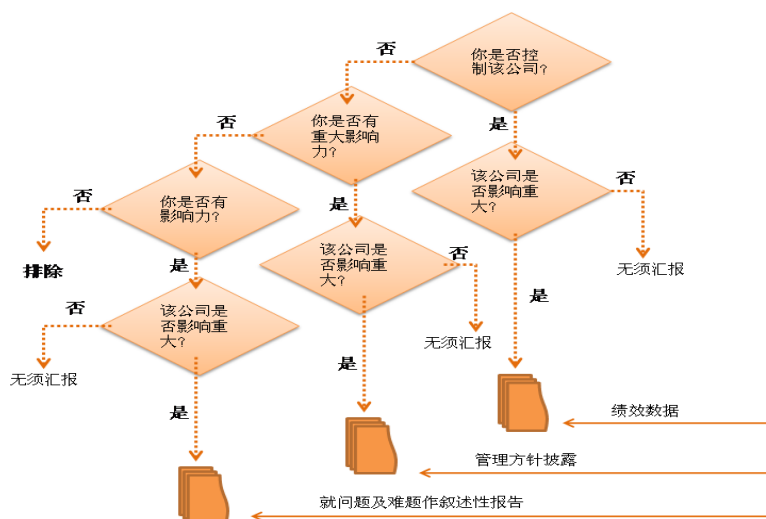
你是否控制该公司？

否

是

你是否有重大影响力？

否

是

该公司是否影响重大？

否

无须汇报

你是否有影响力？

否

排除

是

该公司是否影响重大？

否

无须汇报

是

该公司是否影响重大？

否

无须汇报

是

是

绩效数据

管理方针披露

就问题及难题作叙述性报告